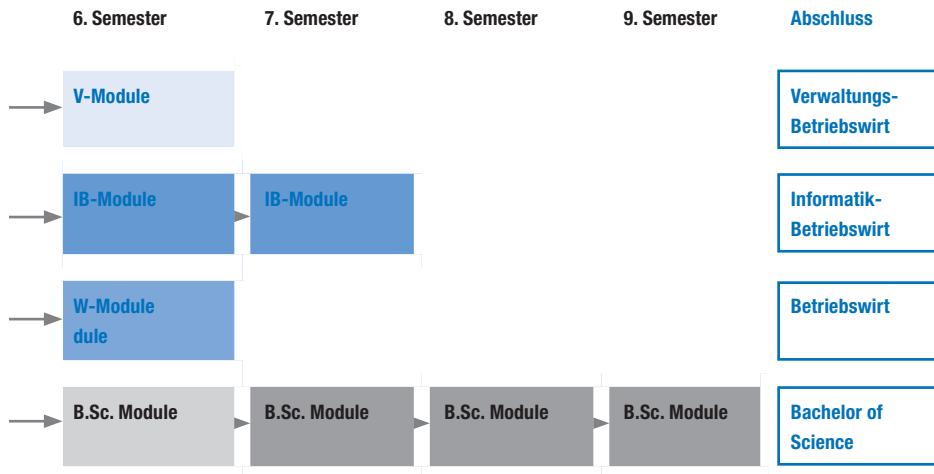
| 6. Semester | 7. Semester | 8. Semester | 9. Semester | Abschluss |
|---|---|---|---|---|
| V-Module | | | | Verwaltungs-Betriebswirt |
| IB-Module | IB-Module | | | Informatik-Betriebswirt |
| W-Module dule | | | | Betriebswirt |
| B.Sc. Module | B.Sc. Module | B.Sc. Module | B.Sc. Module | Bachelor of Science |